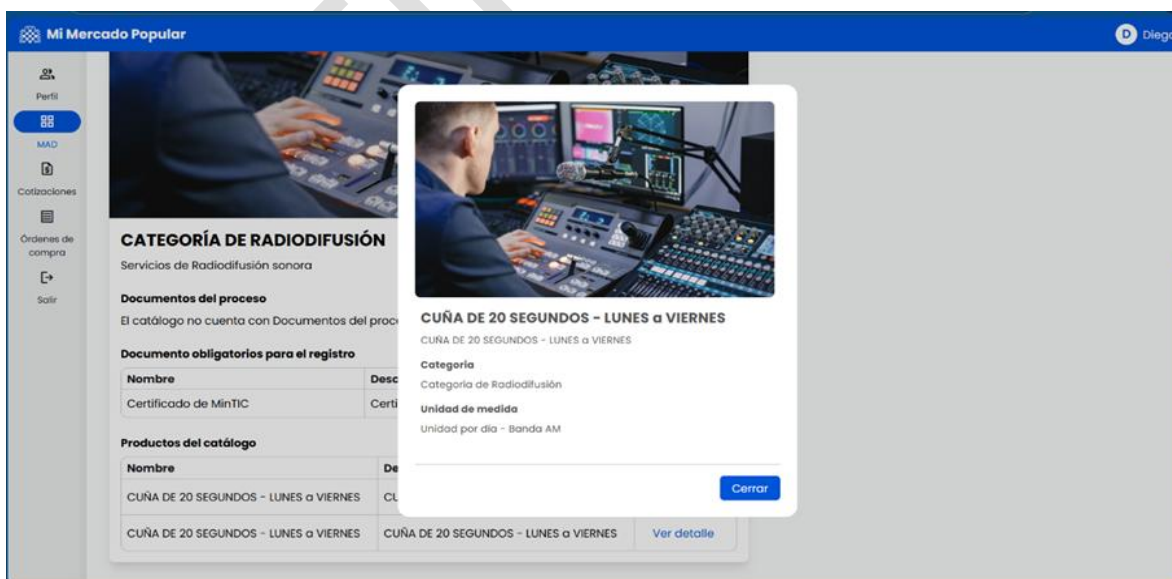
Mi Mercado Popular

D Dieg

Perfil
MAD
Cotizaciones
Órdenes de compra
Salir

CATEGORÍA DE RADIODIFUSIÓN
Servicios de Radiodifusión sonora

Documentos del proceso
El catálogo no cuenta con Documentos del proc

Documento obligatorios para el registro

| Nombre | Desc |
|---|---|
| Certificado de MinTIC | Certi |

Productos del catálogo

| Nombre | De | |
|---|---|---|
| CUÑA DE 20 SEGUNDOS - LUNES a VIERNES | CU | |
| CUÑA DE 20 SEGUNDOS - LUNES a VIERNES | CUÑA DE 20 SEGUNDOS - LUNES a VIERNES | Ver detalle |

CUÑA DE 20 SEGUNDOS - LUNES a VIERNES
CUÑA DE 20 SEGUNDOS - LUNES a VIERNES

Categoria
Categoria de Radiodifusión

Unidad de medida
Unidad por dia - Banda AM

Cerrar